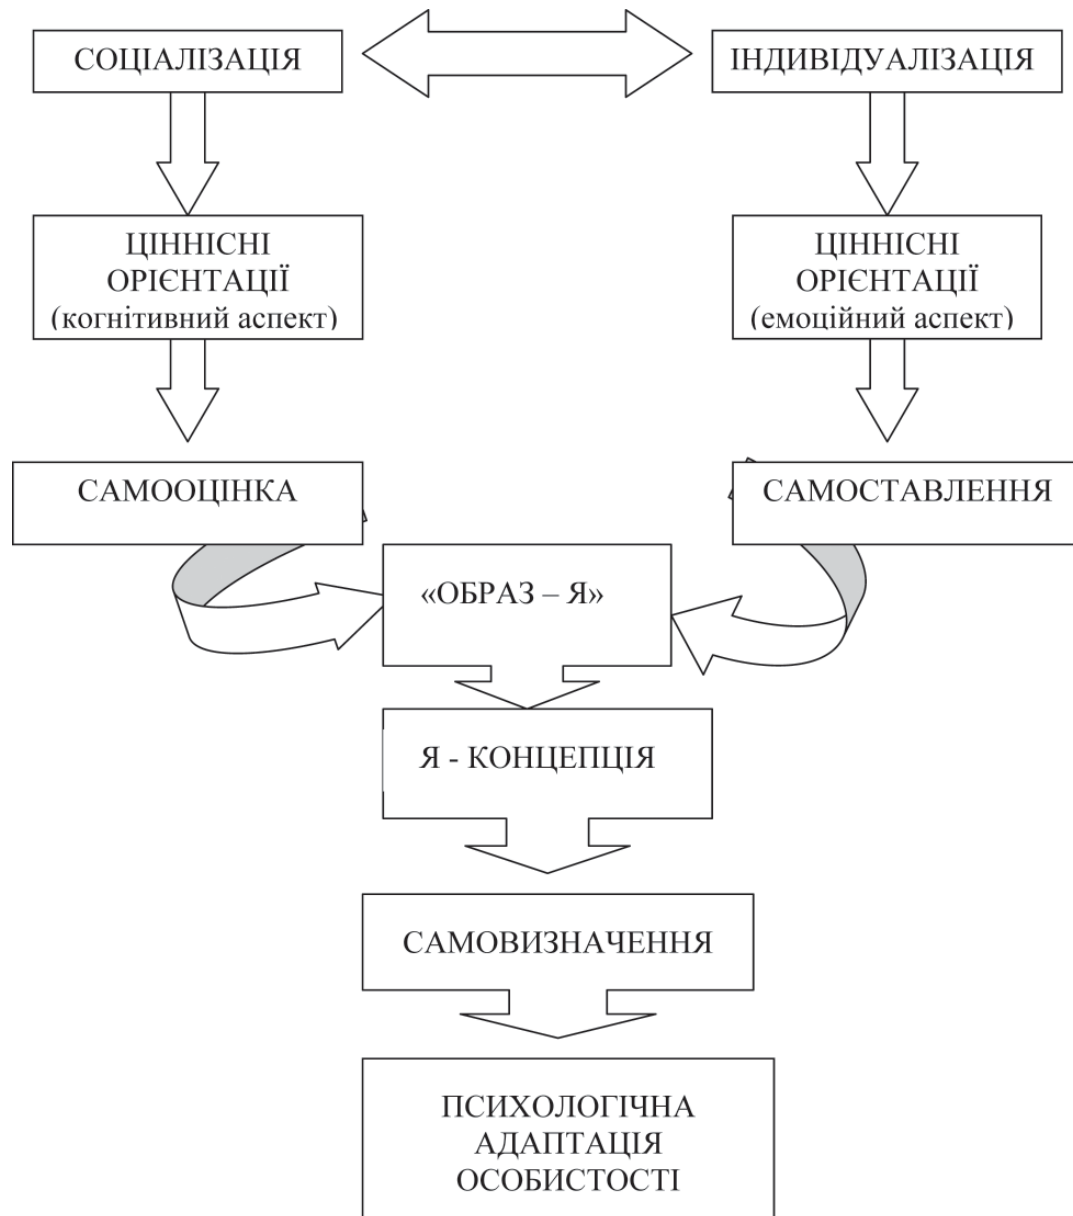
СОЦІАЛІЗАЦІЯ

ІНДИВІДУАЛІЗАЦІЯ

ЦІННІСНІ ОРІЄНТАЦІЇ (когнітивний аспект)

ЦІННІСНІ ОРІЄНТАЦІЇ (емоційний аспект)

САМООЦІНКА

САМОСТАВЛЕННЯ

«ОБРАЗ – Я»

Я - КОНЦЕПЦІЯ

САМОВИЗНАЧЕННЯ

ПСИХОЛОГІЧНА АДАПТАЦІЯ ОСОБИСТОСТІ